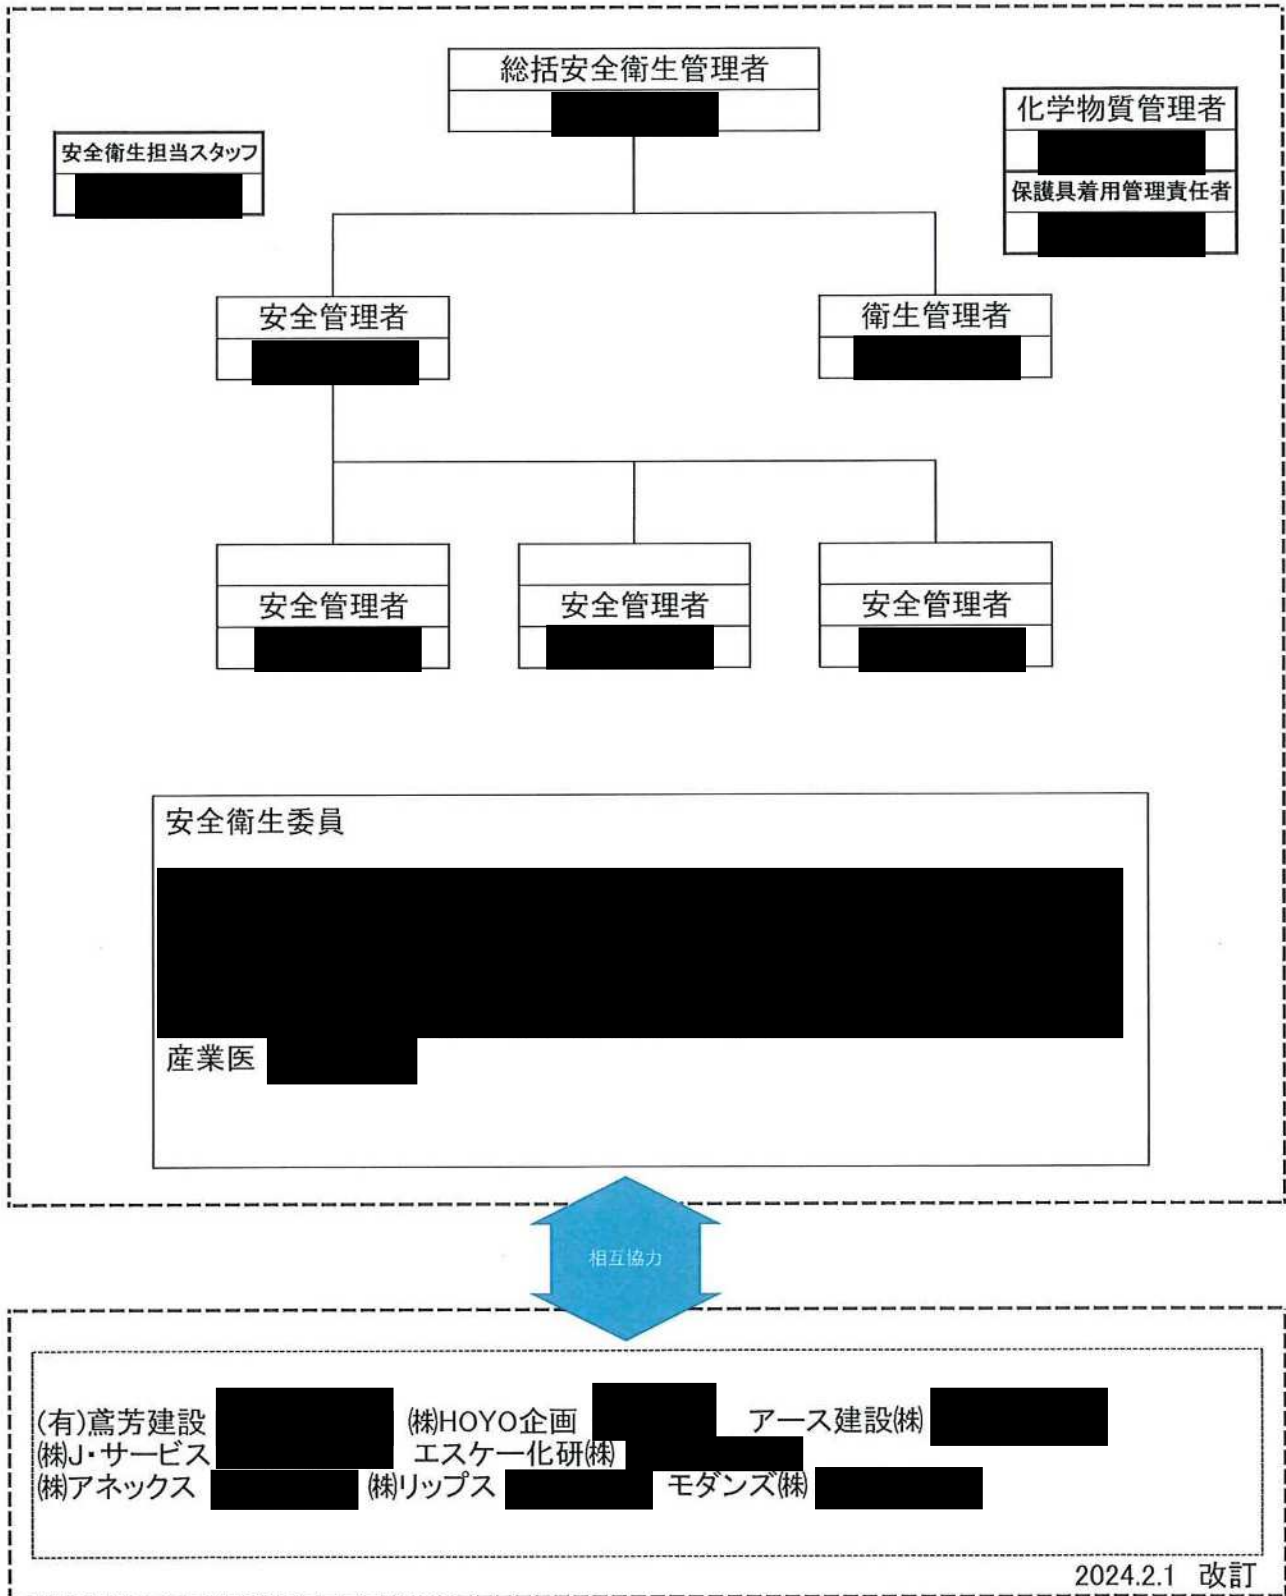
総括安全衛生管理者

安全衛生担当スタッフ

化学物質管理者

保護具着用管理責任者

安全管理者

衛生管理者

安全管理者

安全管理者

安全管理者

安全衛生委員

産業医

相互協力

(有)鳶芳建設 ㈱HOYO企画 アース建設㈱
㈱J・サービス エスケー化研㈱
㈱アネックス ㈱リップス モダンズ㈱

2024.2.1 改訂